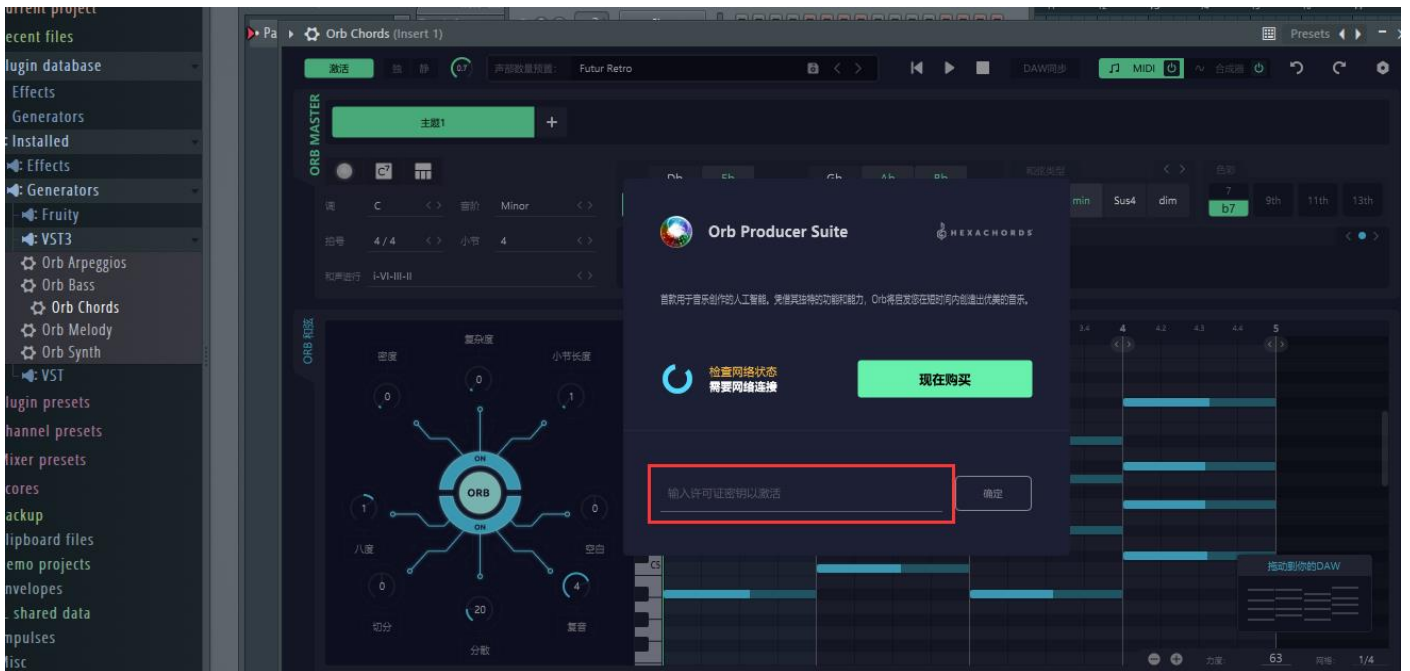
urrent project
ecent files
lugin database
Effects
Generators
Installed
Effects
Generators
Fruity
VST3
Orb Arpeggios
Orb Bass
Orb Chords
Orb Melody
Orb Synth
VST
lugin presets
hannel presets
ixer presets
cores
ackup
lipboard files
emo projects
nvelopes
shared data
mpulses
lisc

Pa Orb Chords (Insert 1)
Presets
激活 独 静 0.7 声部数量预置: Futur Retro
DAW同步 MIDI 合成器
ORB MASTER
主题1 +
调 C Minor
拍号 4/4 小节 4
和声进行 I-VI-III-II
Db Eb Gb Ab Bb
和弦类型 色彩
min Sus4 dim 7 b7 9th 11th 13th
ORB 和弦
复杂度
密度 小节长度
0 0 1
ON
ORB
ON
1 0
八度 空白
0 4
20
切分 复音
分散
3.4 4 4.2 4.3 4.4 5
C5
拖动到你的DAW
力度 63 间隔 1/4

Orb Producer Suite
HEXACHORDS
首款用于音乐创作的人工智能。凭借其独特的功能和能力，Orb将启发您在短时间内创造出优美的音乐。
检查网络状态
需要网络连接
现在购买
输入许可证密钥以激活
确定